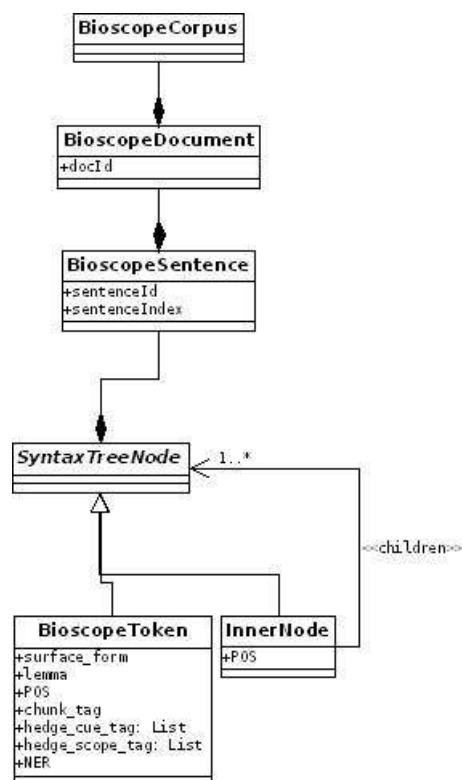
BioscopeCorpus

BioscopeDocument
+docId

BioscopeSentence
+sentenceId
+sentenceIndex

SyntaxTreeNode

1..*

<<children>>

BioscopeToken
+surface_form
+lemma
+POS
+chunk_tag
+hedge_cue_tag: List
+hedge_scope_tag: List
+NER

InnerNode
+POS